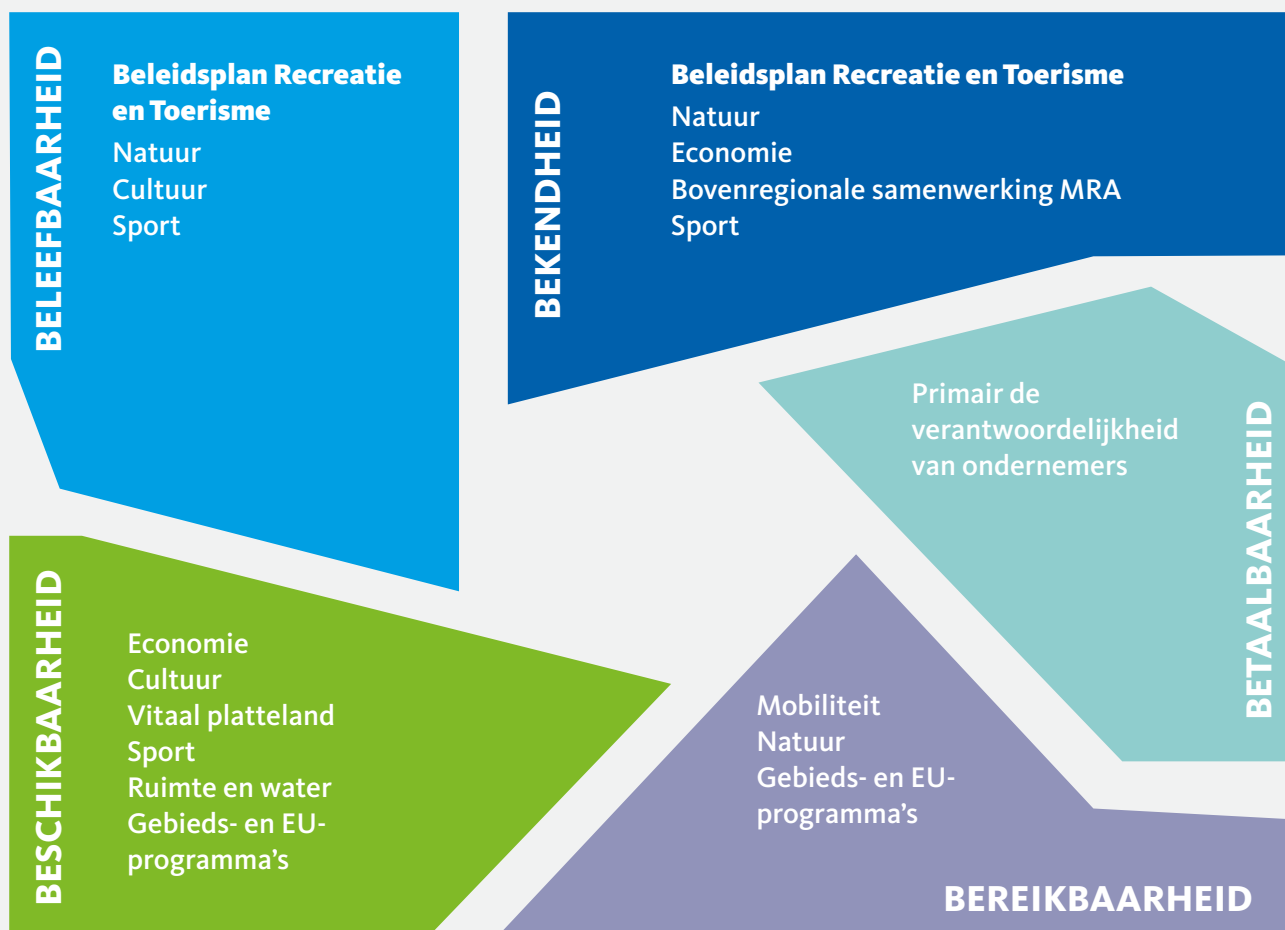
BELEEFBAARHEID

Beleidsplan Recreatie en Toerisme
Natuur
Cultuur
Sport

BEKENDHEID

Beleidsplan Recreatie en Toerisme
Natuur
Economie
Bovenregionale samenwerking MRA
Sport

Primair de verantwoordelijkheid van ondernemers

BETAALBAARHEID

BESCHIKBAARHEID

Economie
Cultuur
Vitaal platteland
Sport
Ruimte en water
Gebieds- en EU-programma's

Mobiliteit
Natuur
Gebieds- en EU-programma's

BEREIKBAARHEID